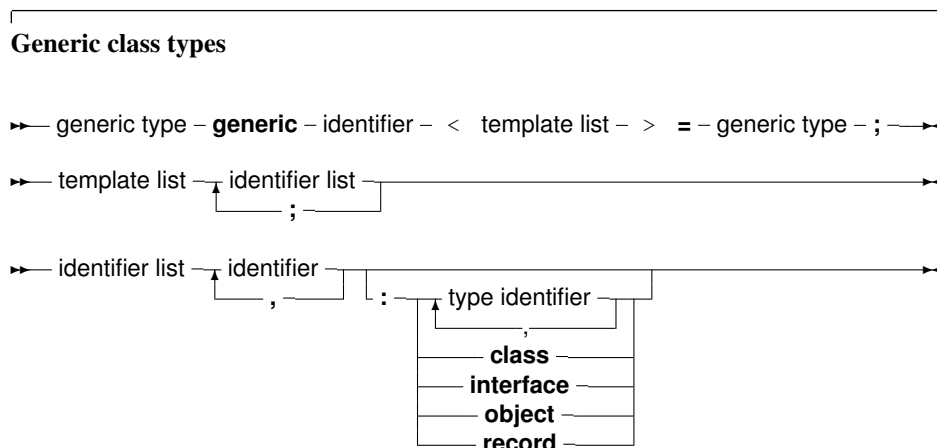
**Generic class types**

generic type – **generic** – identifier – < template list – > **=** – generic type – **;**

template list – identifier list – **;**

identifier list – identifier – **,** – **:** – type identifier – , – **class** – **interface** – **object** – **record**